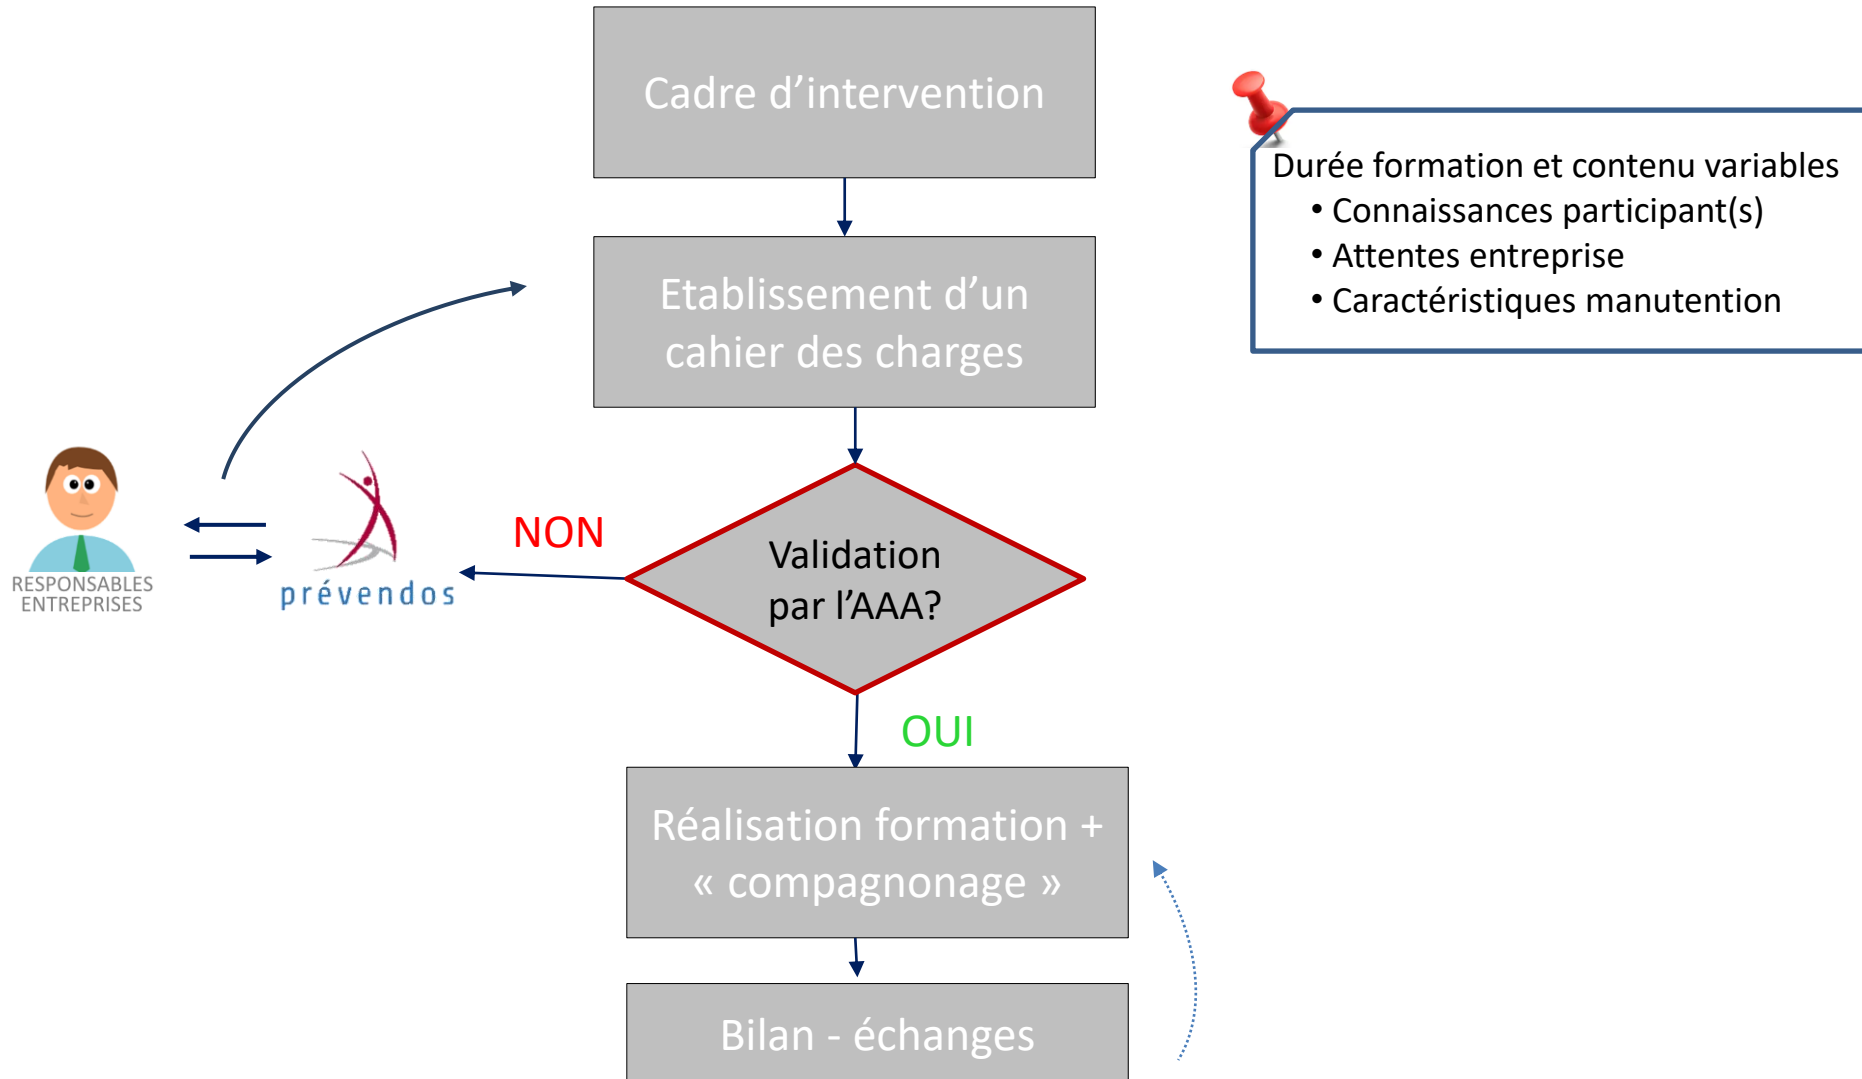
Cadre d’intervention

Etablissement d’un cahier des charges

Durée formation et contenu variables
• Connaissances participant(s)
• Attentes entreprise
• Caractéristiques manutention

RESPONSABLES ENTREPRISES

prévendos

NON

Validation par l’AAA?

OUI

Réalisation formation + « compagnonage »

Bilan - échanges